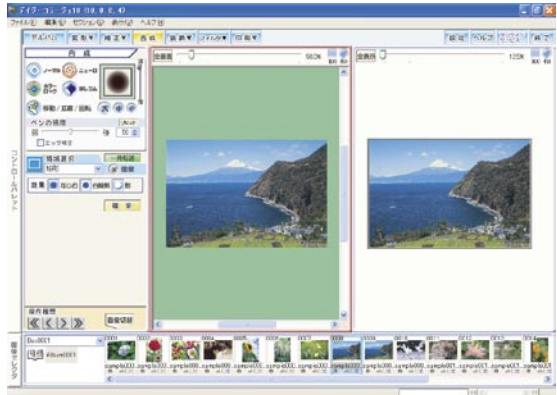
デイターコレクタ10 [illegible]

ファイル(F) 編集(E) セクション(S) 表示(V) ヘルプ(H)

サムネイル 変形 補正 合成 効果 フィルタ 印刷

合成

ノーマル ニューロ

カラーピック 消しゴム

移動/回転/反転

ペンの種類

ペンサイズ

エッジ補正

領域選択

透明

合成

画像

確定

全画面 583%

全画面 125%

コントロールパネル

画像トレイ

操作履歴

画像切替

Doc0001

album0001